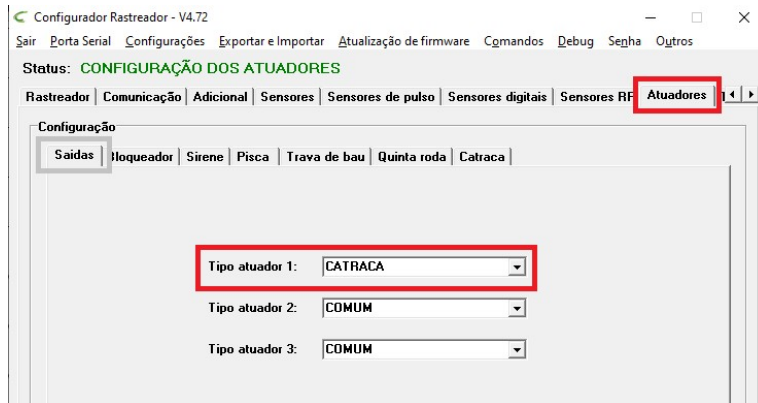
Configurador Rastreador - V4.72

Sair Porta Serial Configurações Exportar e Importar Atualização de firmware Comandos Debug Senha Outros

Status: CONFIGURAÇÃO DOS ATUADORES

Rastreador | Comunicação | Adicional | Sensores | Sensores de pulso | Sensores digitais | Sensores RF | Atuadores

Configuração

Saidas | Bloqueador | Sirene | Pisca | Trava de bau | Quinta roda | Catraca

Tipo atuador 1: CATRACA

Tipo atuador 2: COMUM

Tipo atuador 3: COMUM